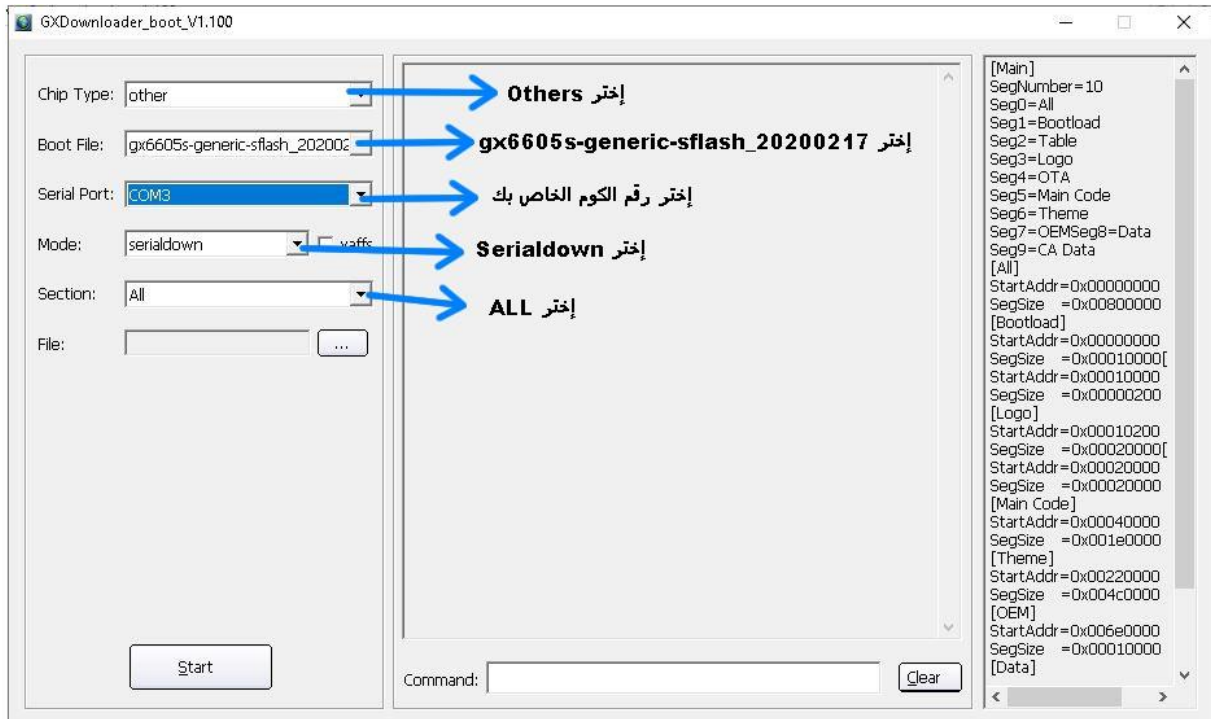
GXDownloader_boot_V1.100

Chip Type: other
إختر Others

Boot File: gx6605s-generic-sflash_202002
إختر gx6605s-generic-sflash_20200217

Serial Port: COM3
إختر رقم الكوم الخاص بك

Mode: serialdown yaffs
إختر Serialdown

Section: All
إختر ALL

File: ...

Start

Command: Clear

[Main]
SegNumber=10
Seg0=All
Seg1=Bootload
Seg2=Table
Seg3=Logo
Seg4=OTA
Seg5=Main Code
Seg6=Theme
Seg7=OEMSeg8=Data
Seg9=CA Data
[All]
StartAddr=0x00000000
SegSize =0x00800000
[Bootload]
StartAddr=0x00000000
SegSize =0x00010000[
StartAddr=0x00010000
SegSize =0x00000200
[Logo]
StartAddr=0x00010200
SegSize =0x00020000[
StartAddr=0x00020000
SegSize =0x00020000
[Main Code]
StartAddr=0x00040000
SegSize =0x001e0000
[Theme]
StartAddr=0x00220000
SegSize =0x004c0000
[OEM]
StartAddr=0x006e0000
SegSize =0x00010000
[Data]